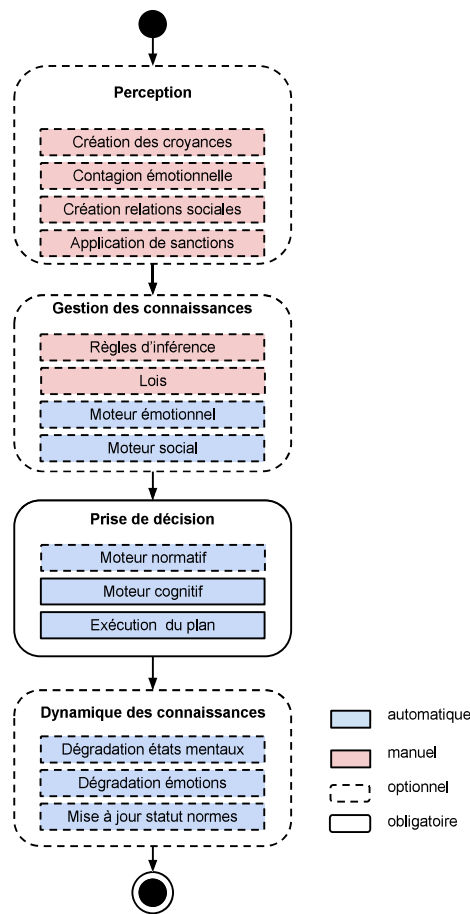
Perception

Création des croyances

Contagion émotionnelle

Création relations sociales

Application de sanctions

Gestion des connaissances

Règles d'inférence

Lois

Moteur émotionnel

Moteur social

Prise de décision

Moteur normatif

Moteur cognitif

Exécution du plan

Dynamique des connaissances

Dégradation états mentaux

Dégradation émotions

Mise à jour statut normes

automatique

manuel

optionnel

obligatoire